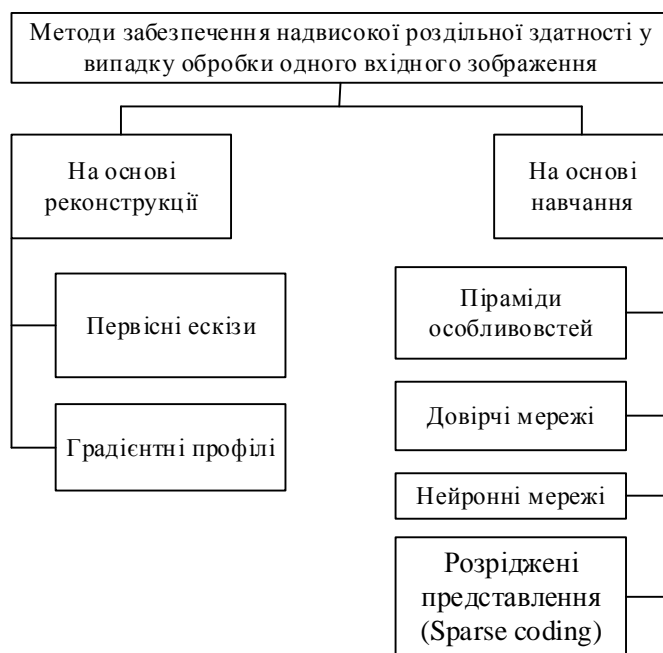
Методи забезпечення надвисокої роздільної здатності у випадку обробки одного вхідного зображення

На основі реконструкції

На основі навчання

Первісні ескізи

Градієнтні профілі

Піраміди особливовстей

Довірчі мережі

Нейронні мережі

Розріджені представлення (Sparse coding)